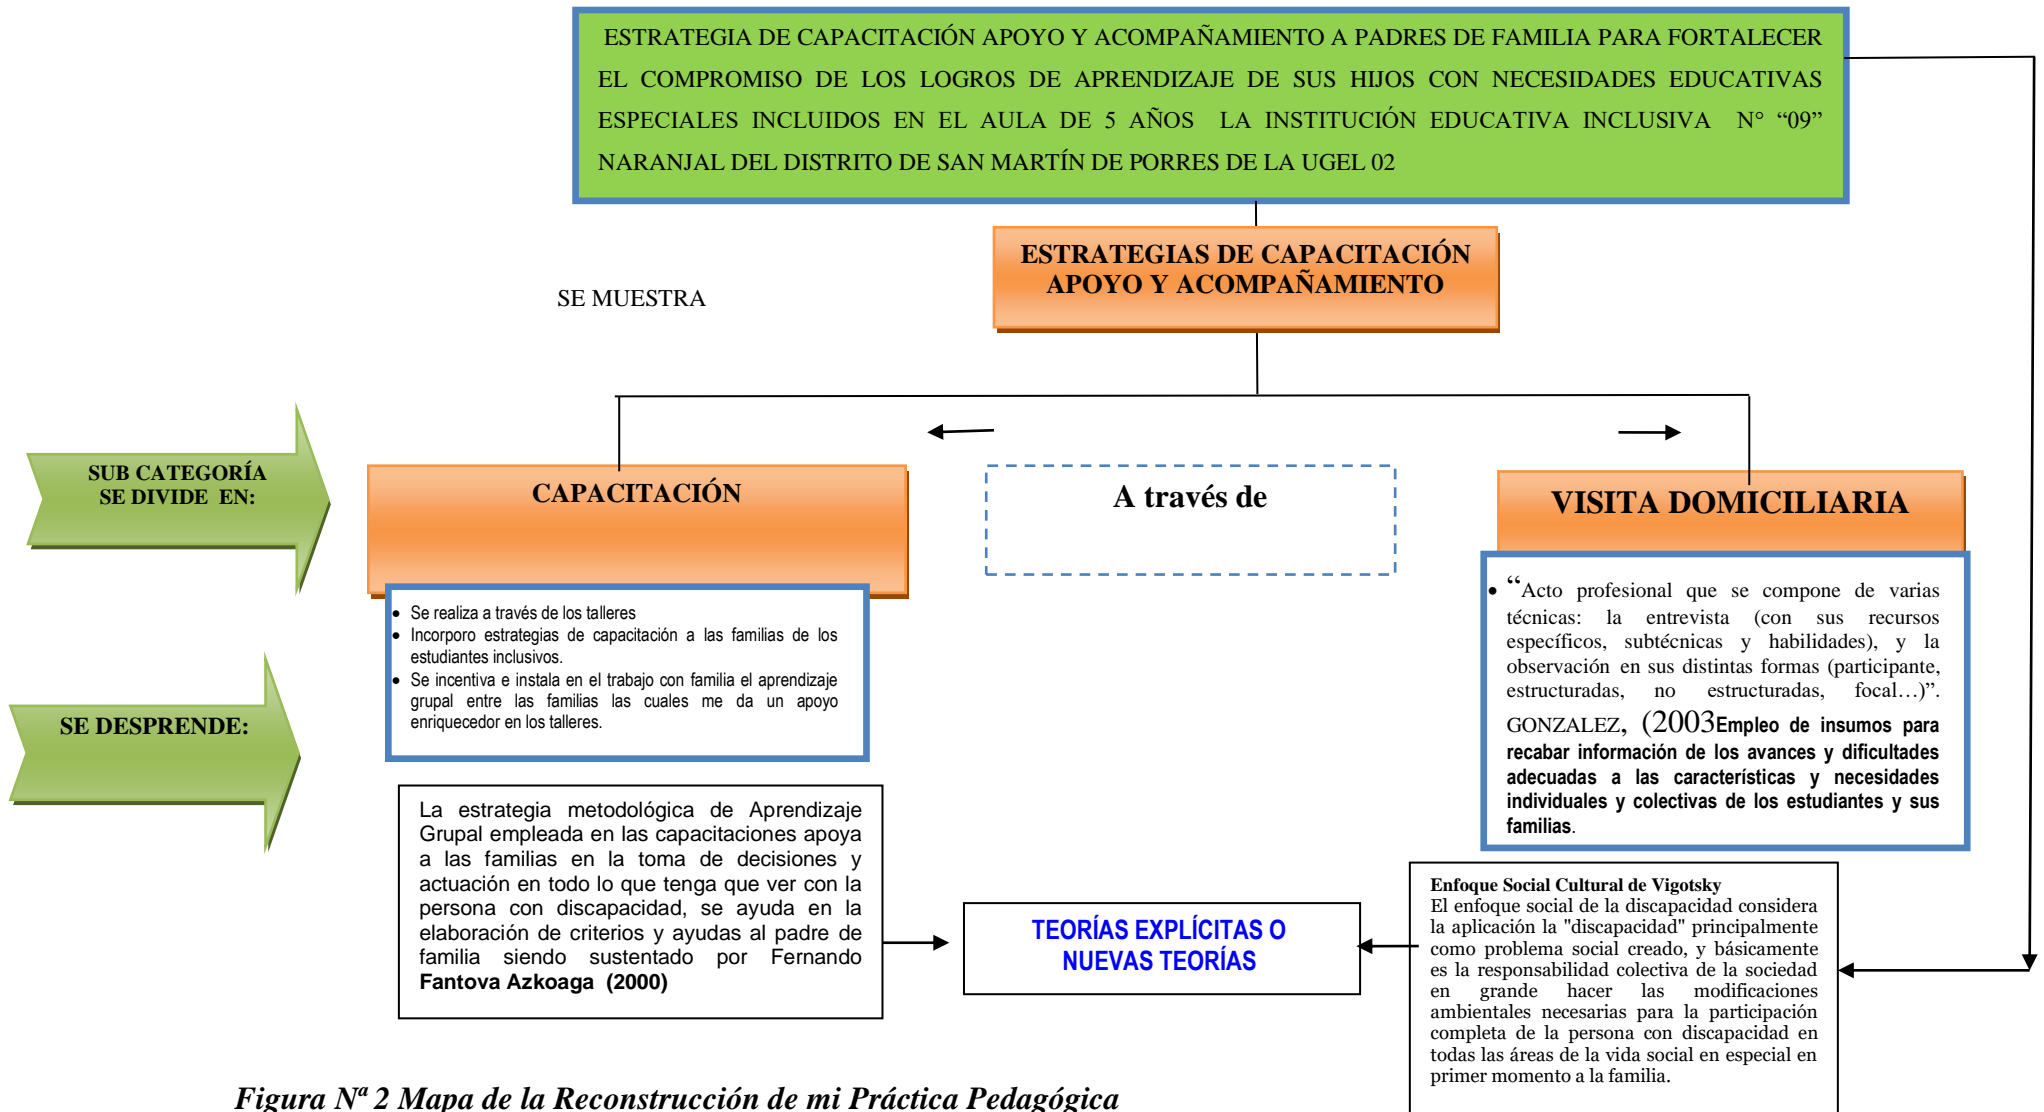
ESTRATEGIA DE CAPACITACIÓN APOYO Y ACOMPAÑAMIENTO A PADRES DE FAMILIA PARA FORTALECER EL COMPROMISO DE LOS LOGROS DE APRENDIZAJE DE SUS HIJOS CON NECESIDADES EDUCATIVAS ESPECIALES INCLUIDOS EN EL AULA DE 5 AÑOS LA INSTITUCIÓN EDUCATIVA INCLUSIVA N° "09" NARANJAL DEL DISTRITO DE SAN MARTÍN DE PORRES DE LA UGEL 02

ESTRATEGIAS DE CAPACITACIÓN APOYO Y ACOMPAÑAMIENTO

SE MUESTRA

SUB CATEGORÍA SE DIVIDE EN:

CAPACITACIÓN

A través de

VISITA DOMICILIARIA

- Se realiza a través de los talleres
- Incorporo estrategias de capacitación a las familias de los estudiantes inclusivos.
- Se incentiva e instala en el trabajo con familia el aprendizaje grupal entre las familias las cuales me da un apoyo enriquecedor en los talleres.

- "Acto profesional que se compone de varias técnicas: la entrevista (con sus recursos específicos, subtécnicas y habilidades), y la observación en sus distintas formas (participante, estructuradas, no estructuradas, focal…)". GONZALEZ, (2003Empleo de insumos para recabar información de los avances y dificultades adecuadas a las características y necesidades individuales y colectivas de los estudiantes y sus familias.

SE DESPRENDE:

La estrategia metodológica de Aprendizaje Grupal empleada en las capacitaciones apoya a las familias en la toma de decisiones y actuación en todo lo que tenga que ver con la persona con discapacidad, se ayuda en la elaboración de criterios y ayudas al padre de familia siendo sustentado por Fernando **Fantova Azkoaga (2000)**

TEORÍAS EXPLÍCITAS O NUEVAS TEORÍAS

**Enfoque Social Cultural de Vigotsky**
El enfoque social de la discapacidad considera la aplicación la "discapacidad" principalmente como problema social creado, y básicamente es la responsabilidad colectiva de la sociedad en grande hacer las modificaciones ambientales necesarias para la participación completa de la persona con discapacidad en todas las áreas de la vida social en especial en primer momento a la familia.

*Figura Nª 2 Mapa de la Reconstrucción de mi Práctica Pedagógica*